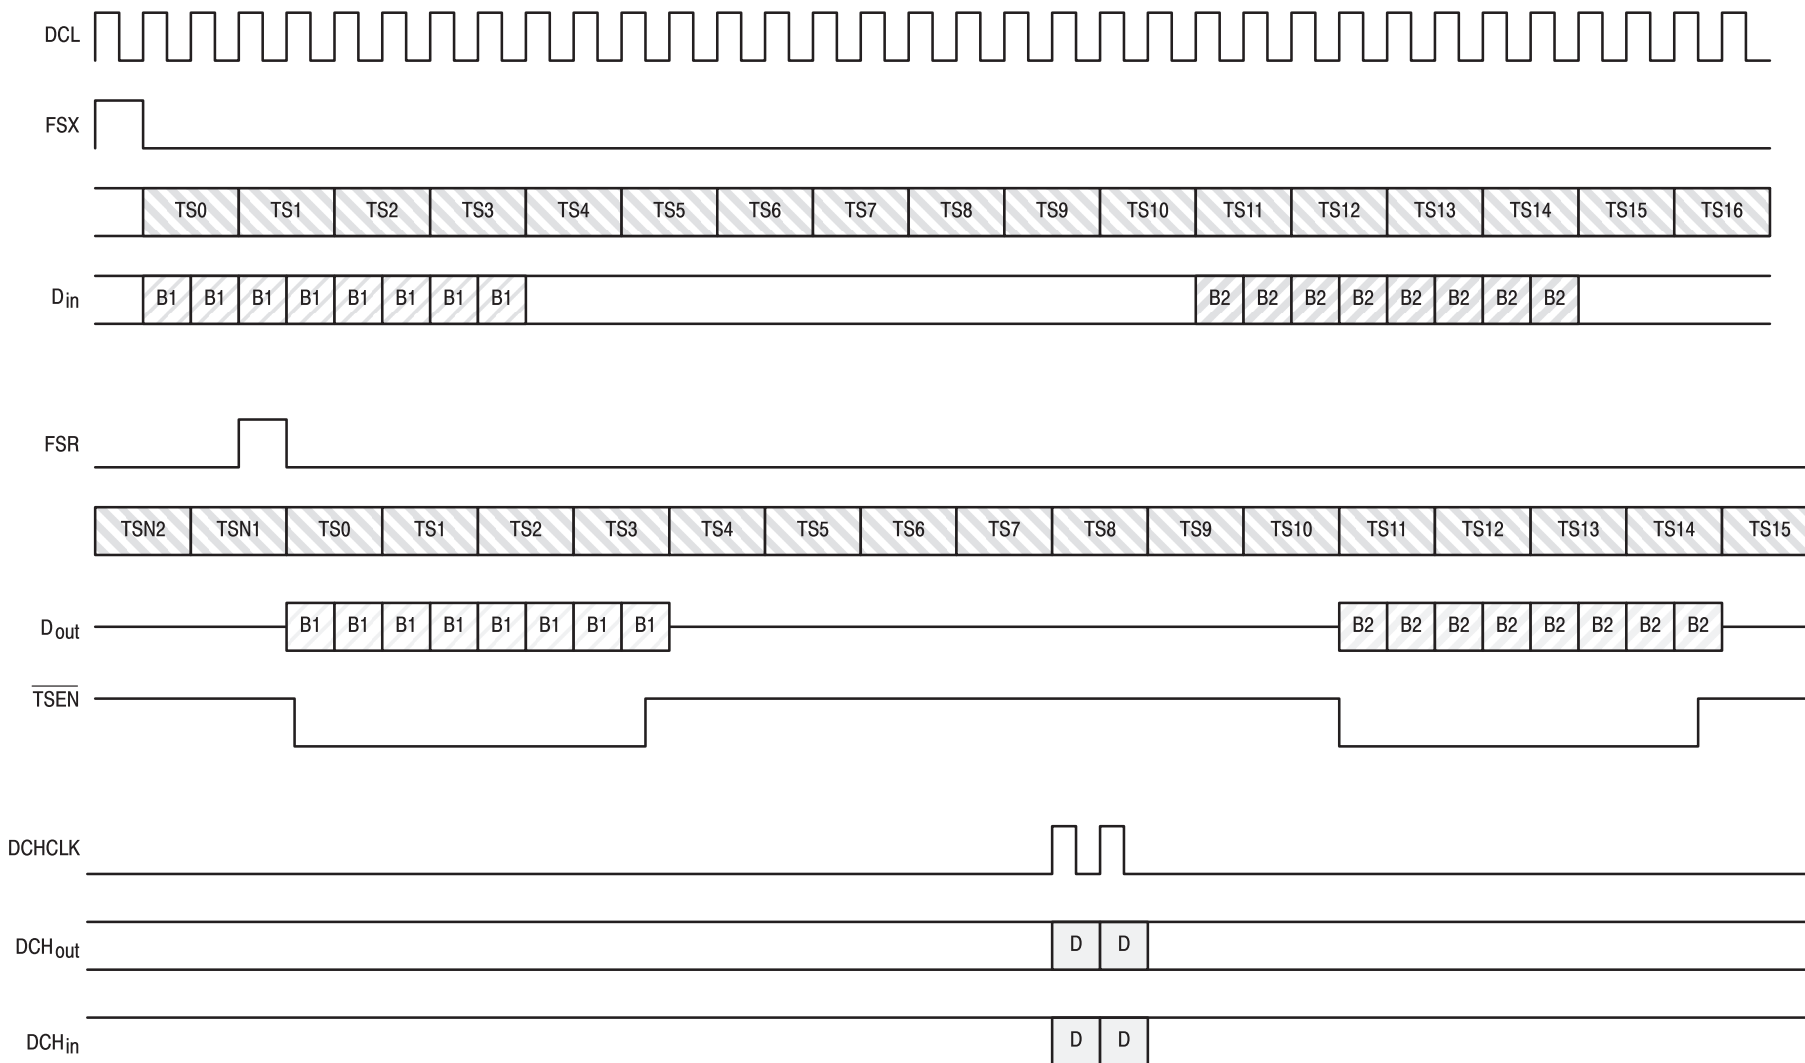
DCL

FSX

TS0 TS1 TS2 TS3 TS4 TS5 TS6 TS7 TS8 TS9 TS10 TS11 TS12 TS13 TS14 TS15 TS16

D$_{in}$ B1 B1 B1 B1 B1 B1 B1 B1 B2 B2 B2 B2 B2 B2 B2 B2

FSR

TSN2 TSN1 TS0 TS1 TS2 TS3 TS4 TS5 TS6 TS7 TS8 TS9 TS10 TS11 TS12 TS13 TS14 TS15

D$_{out}$ B1 B1 B1 B1 B1 B1 B1 B1 B2 B2 B2 B2 B2 B2 B2 B2

$\overline{TSEN}$

DCHCLK

DCH$_{out}$ D D

DCH$_{in}$ D D